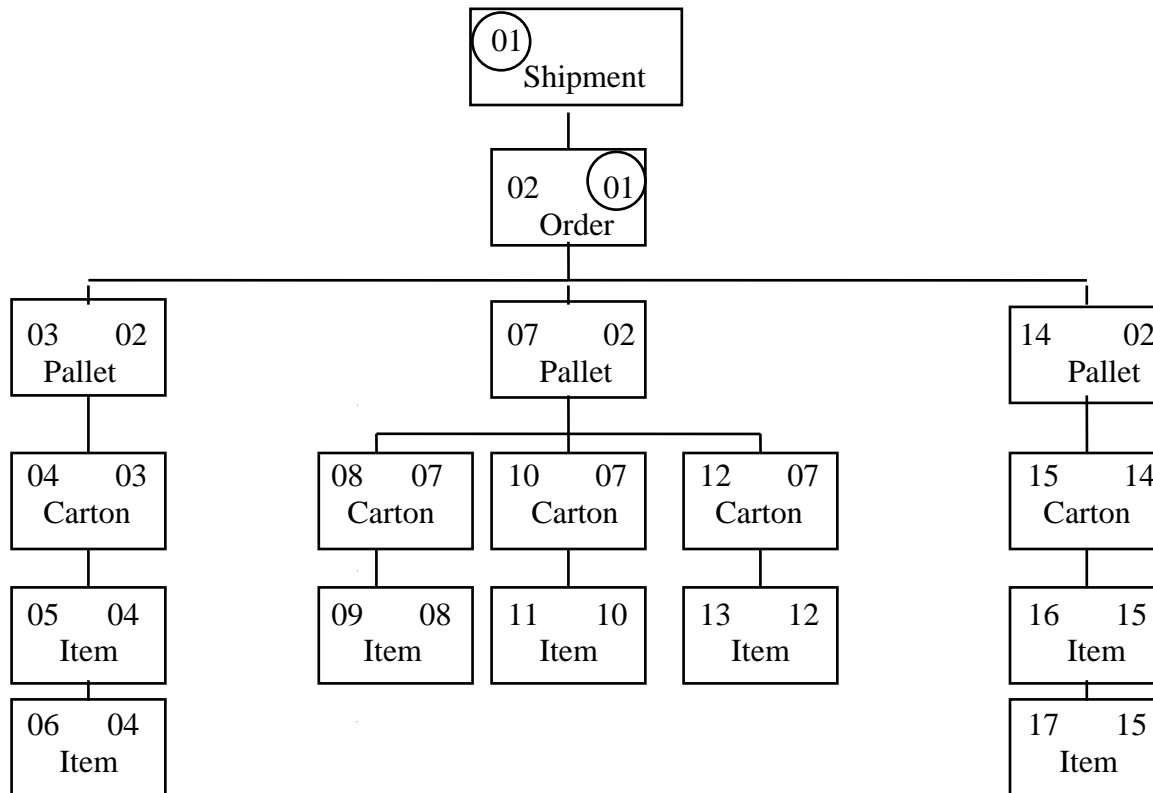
01
Shipment

02 01
Order

03 02
Pallet

04 03
Carton

05 04
Item

06 04
Item

07 02
Pallet

08 07
Carton

09 08
Item

10 07
Carton

11 10
Item

12 07
Carton

13 12
Item

14 02
Pallet

15 14
Carton

16 15
Item

17 15
Item